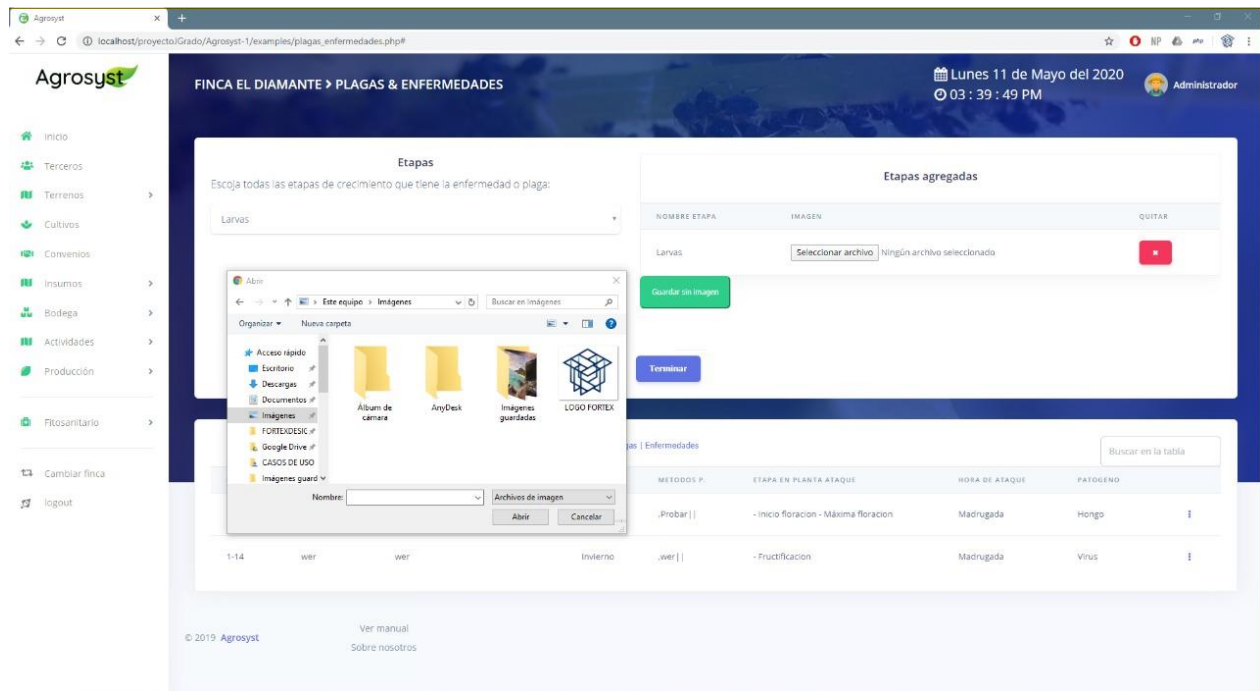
Agrosyst ×

localhost/proyectoJGrado/Agrosyst-1/examples/plagas_enfermedades.php#

Agrosyst

FINCA EL DIAMANTE > PLAGAS & ENFERMEDADES

Lunes 11 de Mayo del 2020
03 : 39 : 49 PM

Administrador

Inicio
Terceros
Terrenos
Cultivos
Convenios
Insumos
Bodega
Actividades
Producción
Fitosanitario
Cambiar finca
logout

Etapas
Escoja todas las etapas de crecimiento que tiene la enfermedad o plaga:

Larvas

Etapas agregadas

| NOMBRE ETAPA | IMAGEN | QUITAR |
|---|---|---|
| Larvas | Seleccionar archivo Ningún archivo seleccionado | × |

Guardar sin imagen

Terminar

Abrir
Este equipo > Imágenes
Buscar en Imágenes
Organizar ▾ Nueva carpeta
Acceso rápido
Escritorio
Descargas
Documentos
Imágenes
FORTEXDESIC
Google Drive
CASOS DE USO
Imágenes guard
Álbum de cámara
AnyDesk
Imágenes guardadas
LOGO FORTEX
Nombre:
Archivos de imagen
Abrir
Cancelar

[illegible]gas | Enfermedades

Buscar en la tabla

| | | | | METODOS P. | ETAPA EN PLANTA ATAQUE | HORA DE ATAQUE | PATOGENO | |
|---|---|---|---|---|---|---|---|---|
| | | | | ,Probar\|\| | - Inicio floracion - Máxima floracion | Madrugada | Hongo | ⋮ |
| 1-14 | wer | wer | Invierno | ,wer\|\| | - Fructificacion | Madrugada | Virus | ⋮ |

© 2019 Agrosyst
Ver manual
Sobre nosotros